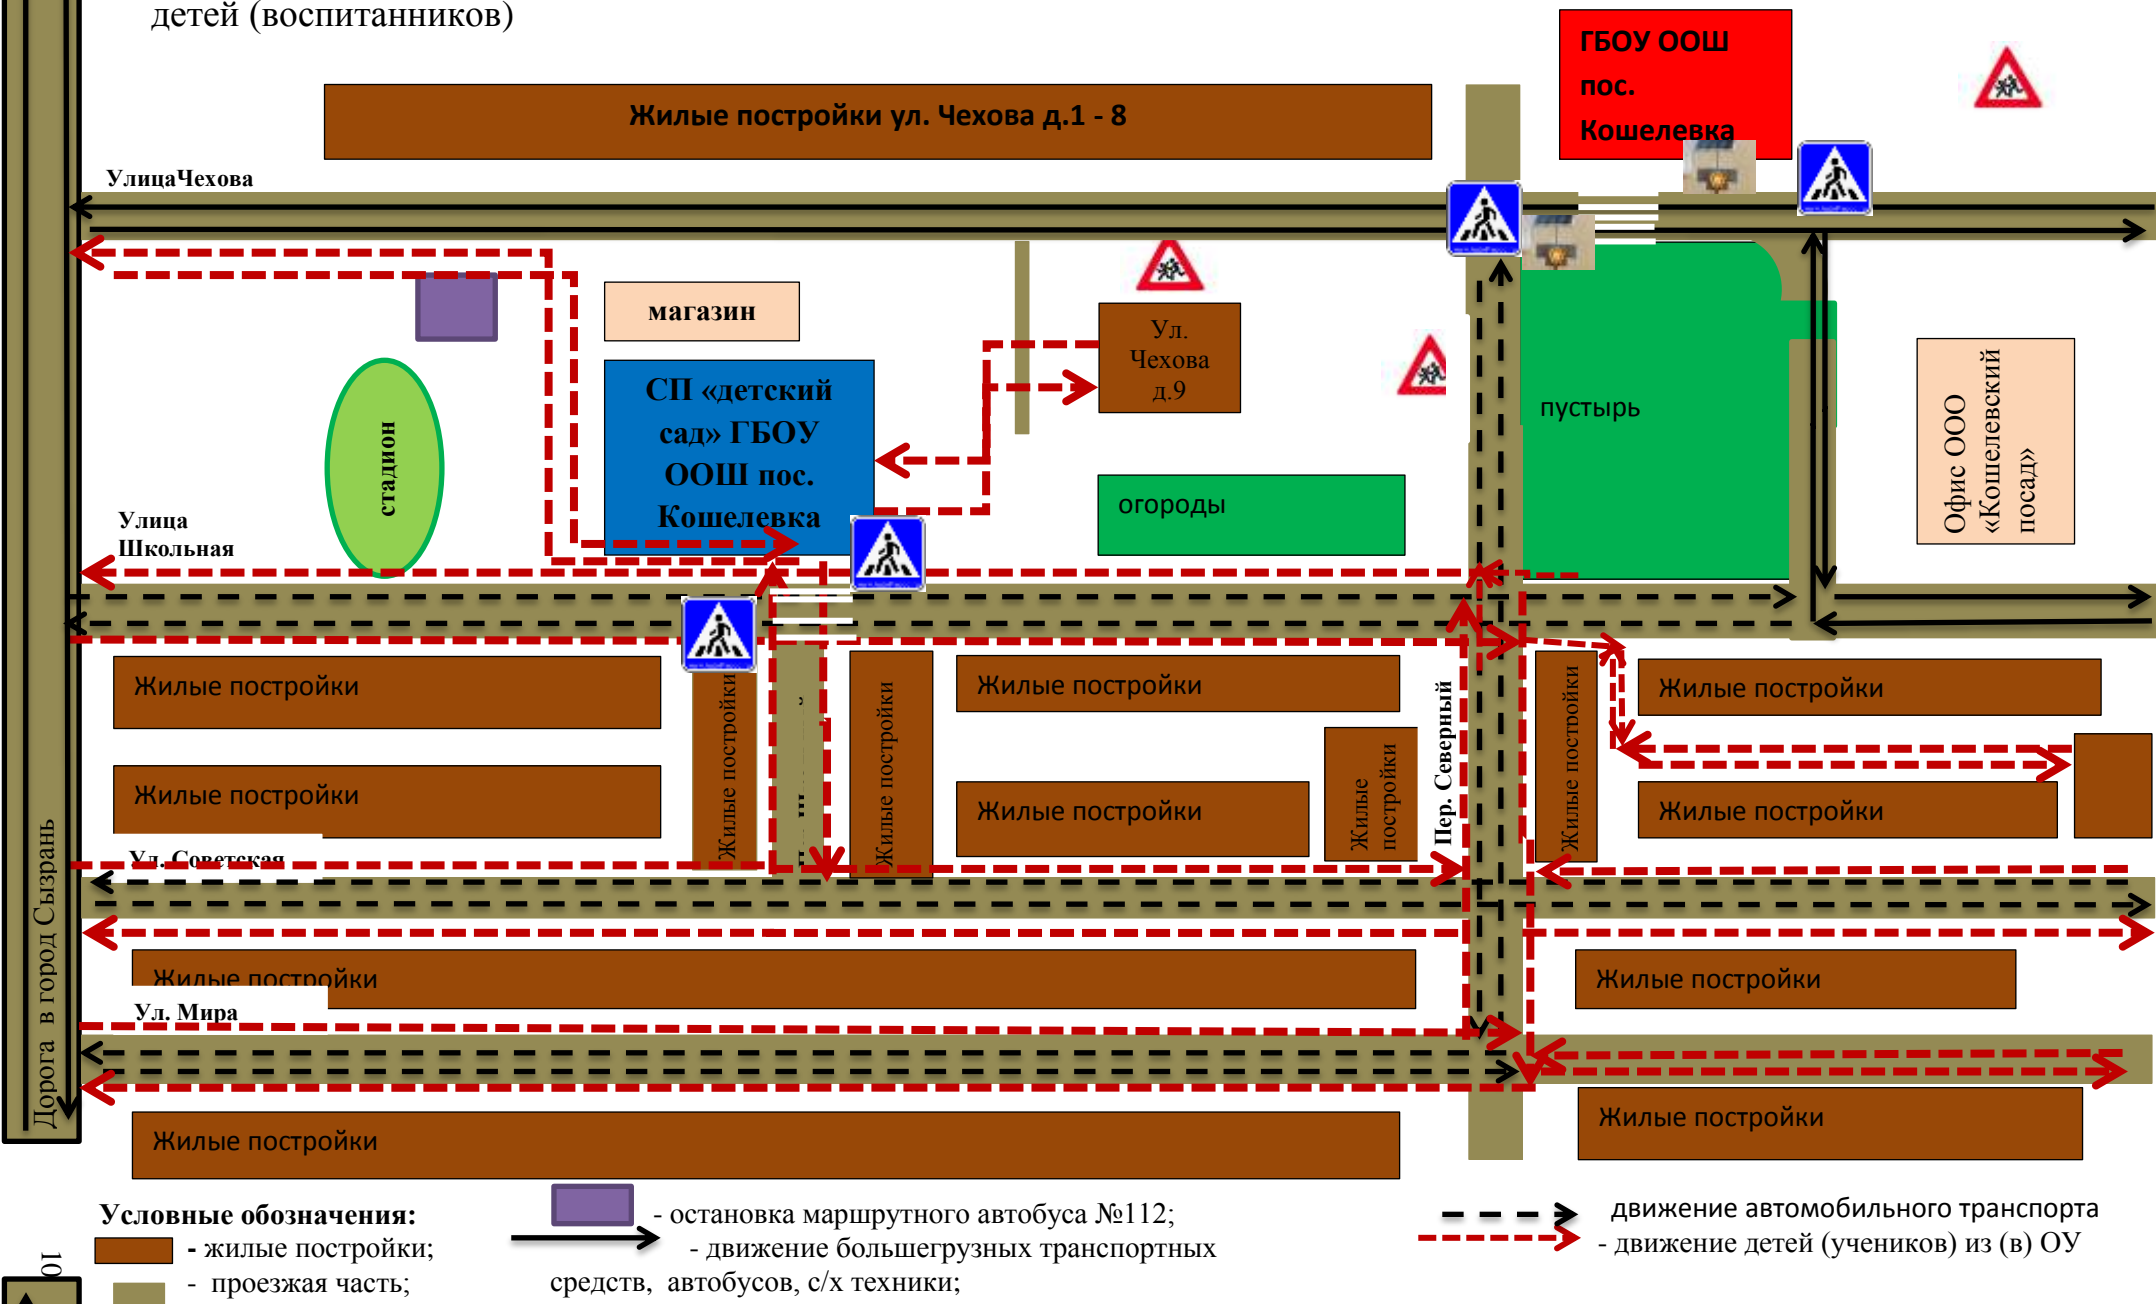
детей (воспитанников)

ГБОУ ООШ пос. Кошелевка

Жилые постройки ул. Чехова д.1 - 8

УлицаЧехова

магазин

Ул. Чехова д.9

СП «детский сад» ГБОУ ООШ пос. Кошелевка

стадион

пустырь

огороды

Офис ООО «Кошелевский посад»

Улица Школьная

Жилые постройки

Жилые постройки

Жилые постройки

Жилые постройки

Жилые постройки

Жилые постройки

Жилые постройки

Жилые постройки

Жилые постройки

Пер. Северный

Жилые постройки

Жилые постройки

Ул. Советская

Жилые постройки

Ул. Мира

Жилые постройки

Жилые постройки

Жилые постройки

Дорога в город Сызрань

Условные обозначения:
- жилые постройки;
- проезжая часть;

- остановка маршрутного автобуса №112;
- движение большегрузных транспортных средств, автобусов, с/х техники;

движение автомобильного транспорта
- движение детей (учеников) из (в) ОУ

10